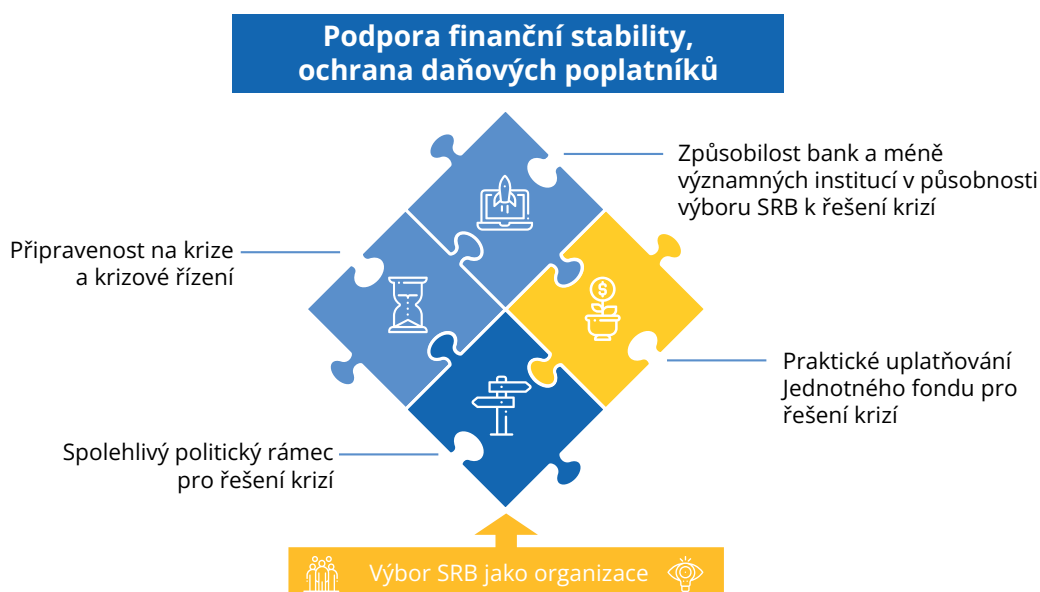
Podpora finanční stability, ochrana daňových poplatníků

Způsobilost bank a méně významných institucí v působnosti výboru SRB k řešení krizí

Připravenost na krize a krizové řízení

Praktické uplatňování Jednotného fondu pro řešení krizí

Spolehlivý politický rámec pro řešení krizí

Výbor SRB jako organizace